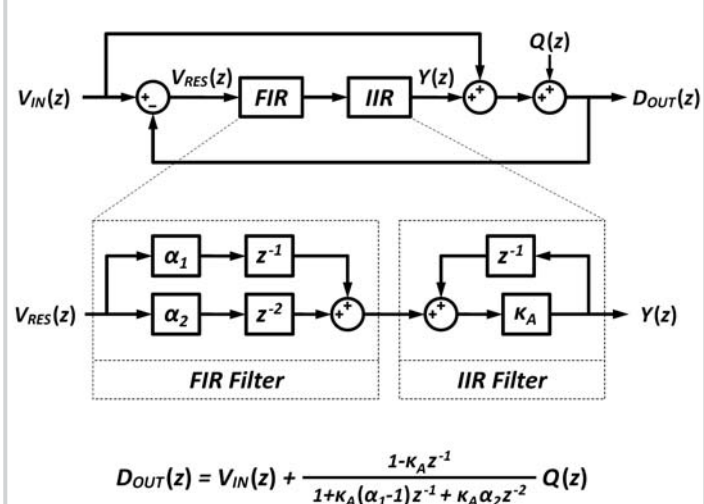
$V_{IN}(z)$

$V_{RES}(z)$

FIR

IIR

$Y(z)$

$Q(z)$

$D_{OUT}(z)$

+ −

+ +

+ +

$V_{RES}(z)$

$\alpha_1$

$z^{-1}$

$\alpha_2$

$z^{-2}$

+ +

+ +

$z^{-1}$

$K_A$

$Y(z)$

FIR Filter

IIR Filter

$D_{OUT}(z) = V_{IN}(z) + \frac{1-K_A z^{-1}}{1+K_A(\alpha_1-1)z^{-1} + K_A\alpha_2 z^{-2}} Q(z)$